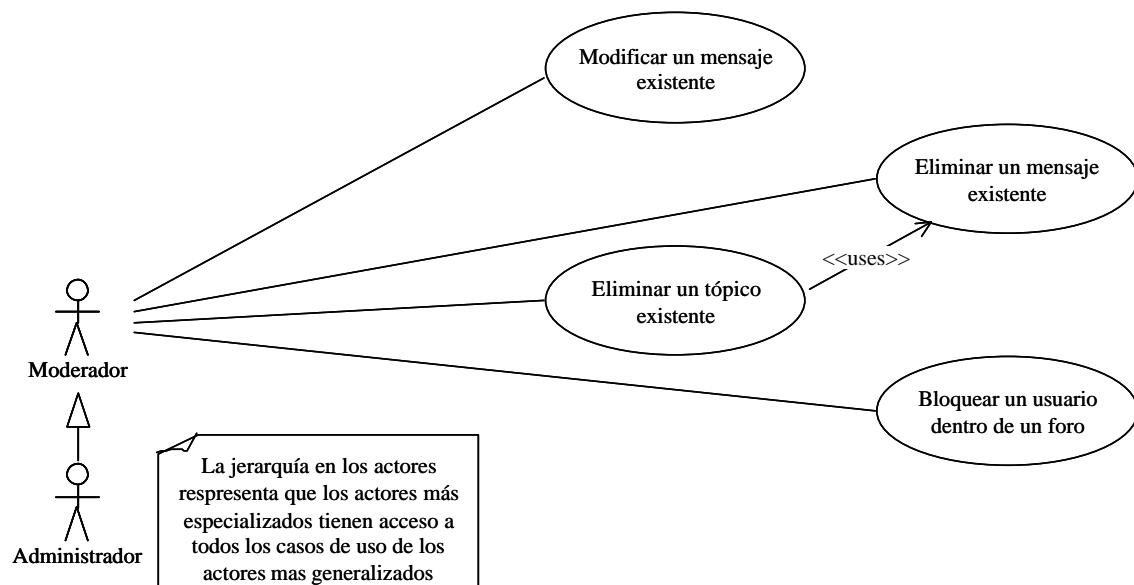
Modificar un mensaje existente

Eliminar un mensaje existente

<<uses>>

Eliminar un tópico existente

Bloquear un usuario dentro de un foro

Moderador

Administrador

La jerarquía en los actores respresenta que los actores más especializados tienen acceso a todos los casos de uso de los actores mas generalizados